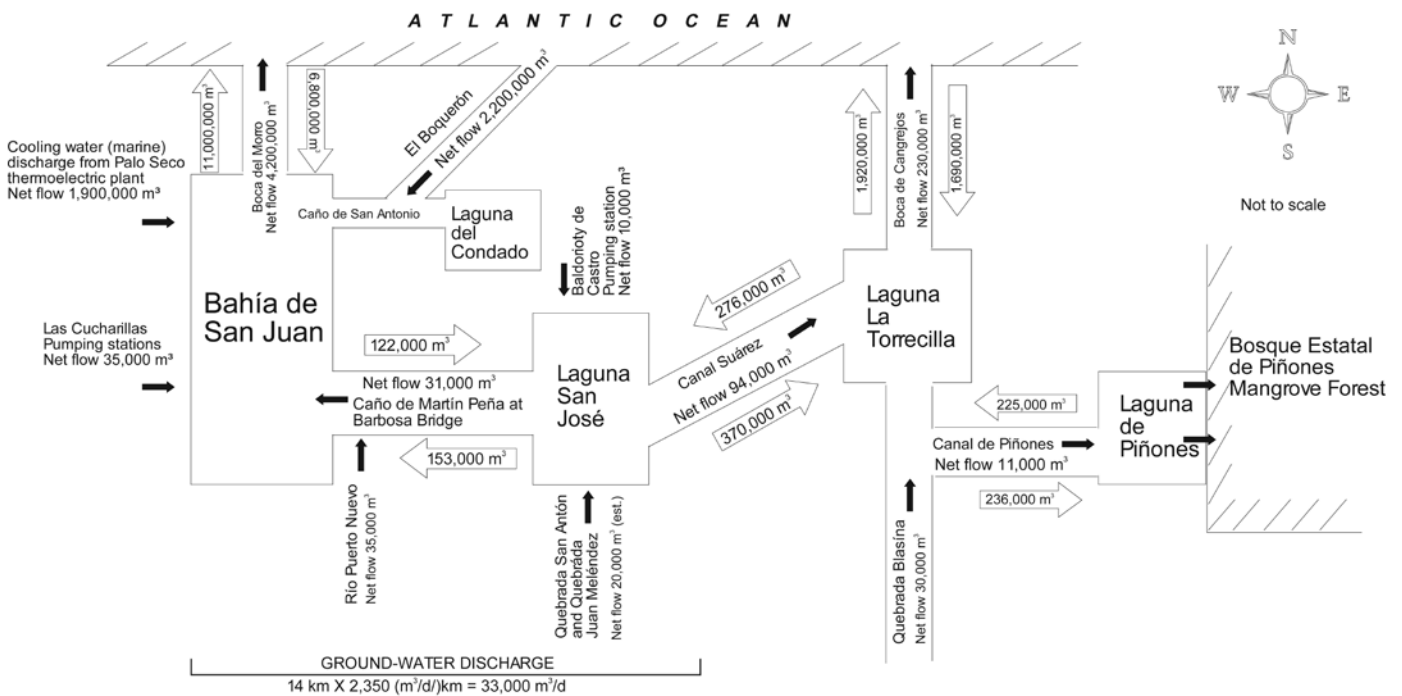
ATLANTIC OCEAN

N
W
E
S

Not to scale

Cooling water (marine) discharge from Palo Seco thermoelectric plant Net flow 1,900,000 m³

11,000,000 m³

Boca del Morro Net flow 4,200,000 m³

6,800,000 m³

El Boquerón Net flow 2,200,000 m³

Caño de San Antonio

Laguna del Condado

Baldorioty de Castro Pumping station Net flow 10,000 m³

1,920,000 m³

Boca de Cangrejos Net flow 230,000 m³

1,690,000 m³

Las Cucharillas Pumping stations Net flow 35,000 m³

Bahía de San Juan

122,000 m³

Net flow 31,000 m³

Caño de Martín Peña at Barbosa Bridge

153,000 m³

Laguna San José

276,000 m³

Canal Suárez

Net flow 94,000 m³

370,000 m³

Laguna La Torrecilla

225,000 m³

Canal de Piñones

Net flow 11,000 m³

236,000 m³

Laguna de Piñones

Bosque Estatal de Piñones Mangrove Forest

Río Puerto Nuevo Net flow 35,000 m³

Quebrada San Antón and Quebrada Juan Meléndez Net flow 20,000 m³ (est.)

Quebrada Blasina Net flow 30,000 m³

GROUND-WATER DISCHARGE

14 km X 2,350 (m³/d/)km = 33,000 m³/d